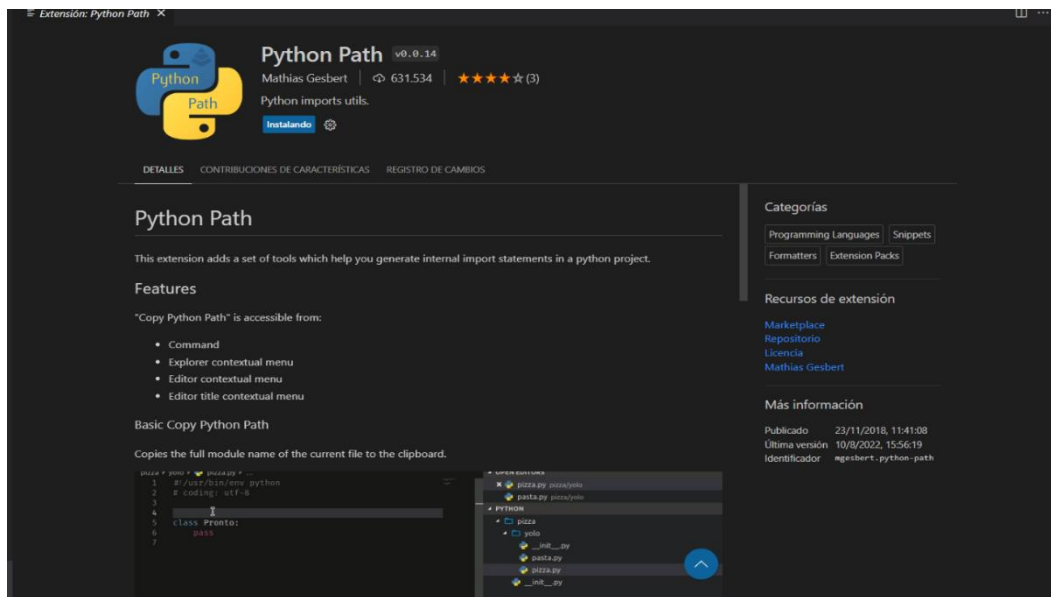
Extensión: Python Path ×

Python Path

Python Path v0.0.14
Mathias Gesbert | 631.534 | ★★★★☆ (3)
Python imports utils.
Instalando

DETALLES CONTRIBUCIONES DE CARACTERÍSTICAS REGISTRO DE CAMBIOS

Python Path

This extension adds a set of tools which help you generate internal import statements in a python project.

Features

"Copy Python Path" is accessible from:

- Command
- Explorer contextual menu
- Editor contextual menu
- Editor title contextual menu

Basic Copy Python Path

Copies the full module name of the current file to the clipboard.

pizza › yolo › pizza.py › ...
1 #!/usr/bin/env python
2 # coding: utf-8
3
4
5 class Pronto:
6 pass
7

OPEN EDITORS
× pizza.py pizza/yolo
pasta.py pizza/yolo
PYTHON
pizza
yolo
__init__.py
pasta.py
pizza.py
__init__.py

Categorías
Programming Languages Snippets
Formatters Extension Packs

Recursos de extensión
Marketplace
Repositorio
Licencia
Mathias Gesbert

Más información
Publicado 23/11/2018, 11:41:08
Última versión 10/8/2022, 15:56:19
Identificador mgesbert.python-path